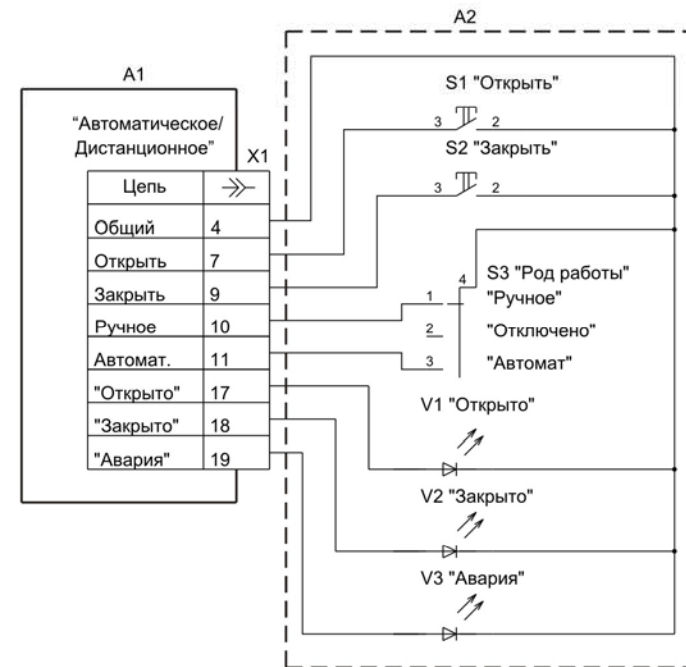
A2

A1

S1 "Открыть"

"Автоматическое/ Дистанционное"

3 2

X1

S2 "Закрыть"

| Цепь | $\rightarrow\!\succ$ |
|---|---|
| Общий | 4 |
| Открыть | 7 |
| Закрыть | 9 |
| Ручное | 10 |
| Автомат. | 11 |
| "Открыто" | 17 |
| "Закрыто" | 18 |
| "Авария" | 19 |

3 2

4

S3 "Род работы"

1 "Ручное"

2 "Отключено"

3 "Автомат"

V1 "Открыто"

V2 "Закрыто"

V3 "Авария"